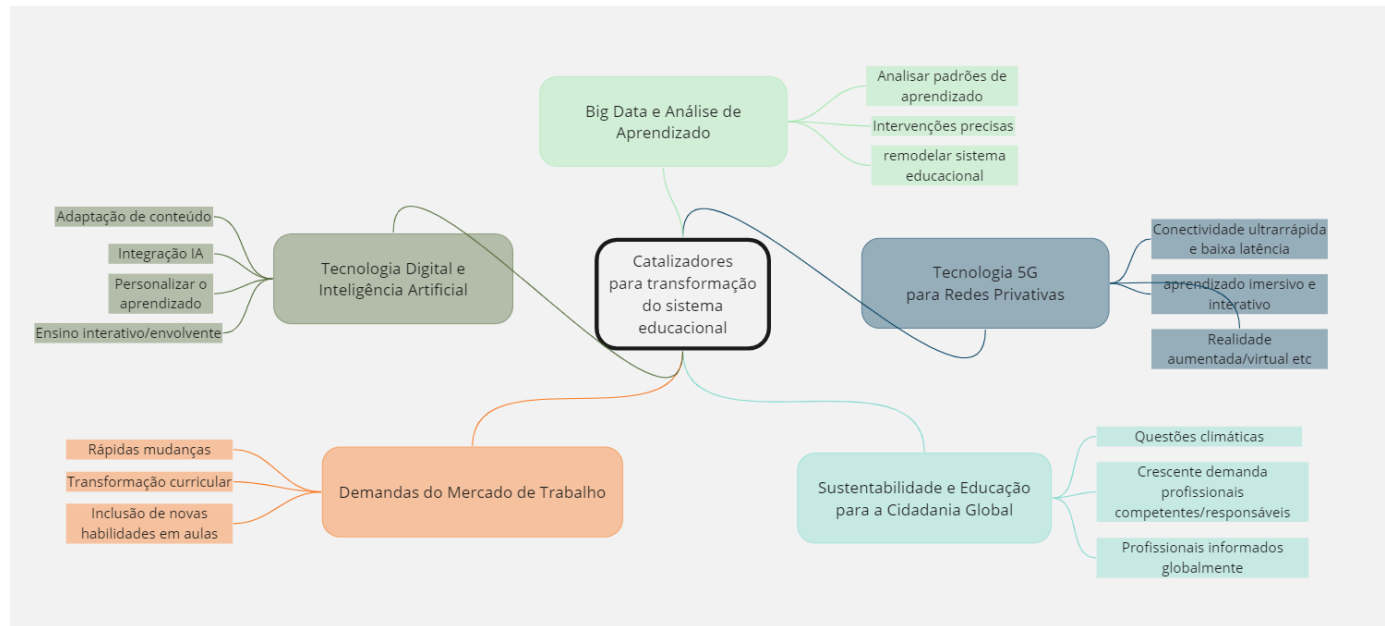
Catalizadores para transformação do sistema educacional

Big Data e Análise de Aprendizado

Analisar padrões de aprendizado

Intervenções precisas

remodelar sistema educacional

Tecnologia 5G para Redes Privativas

Conectividade ultrarrápida e baixa latência

aprendizado imersivo e interativo

Realidade aumentada/virtual etc

Sustentabilidade e Educação para a Cidadania Global

Questões climáticas

Crescente demanda profissionais competentes/responsáveis

Profissionais informados globalmente

Demandas do Mercado de Trabalho

Rápidas mudanças

Transformação curricular

Inclusão de novas habilidades em aulas

Tecnologia Digital e Inteligência Artificial

Adaptação de conteúdo

Integração IA

Personalizar o aprendizado

Ensino interativo/envolvente